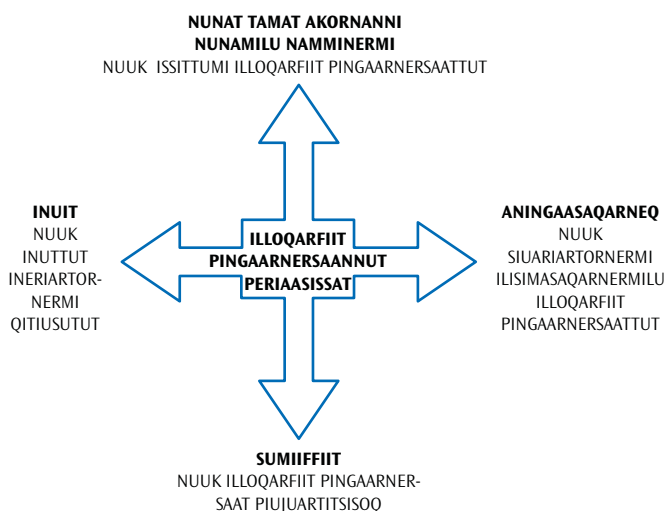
**NUNAT TAMAT AKORNANNI NUNAMILU NAMMINERMI**
NUUK ISSITTUMI ILLOQARFIIT PINGAARNERSAATTUT

**INUIT**
NUUK INUTTUT INERIARTORNERMI QITIUSUTUT

**ILLOQARFIIT PINGAARNERSAANNUT PERIAASISSAT**

**ANINGAASAQARNEQ**
NUUK SIUARIARTORNERMI ILISIMASAQARNERMILU ILLOQARFIIT PINGAARNERSAATTUT

**SUMIIFFIIT**
NUUK ILLOQARFIIT PINGAARNERSAAT PIUJUARTITSISOQ